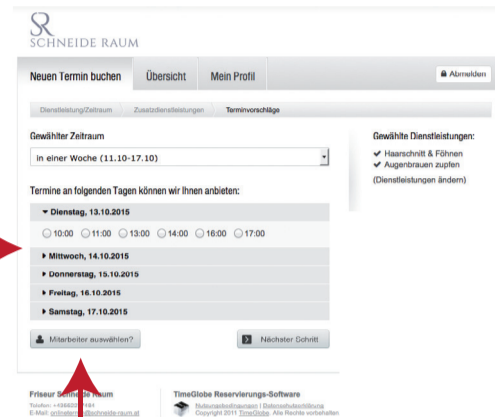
SR
SCHNEIDE RAUM

Neuen Termin buchen
Übersicht
Mein Profil
Abmelden

Dienstleistung/Zeitraum
Zusatzdienstleistungen
Terminvorschläge

Gewählter Zeitraum

in einer Woche (11.10-17.10)

Termine an folgenden Tagen können wir Ihnen anbieten:

Dienstag, 13.10.2015

10:00 11:00 13:00 14:00 16:00 17:00

Mittwoch, 14.10.2015

Donnerstag, 15.10.2015

Freitag, 16.10.2015

Samstag, 17.10.2015

Mitarbeiter auswählen?

Nächster Schritt

Gewählte Dienstleistungen:

Haarschnitt & Föhnen
Augenbrauen zupfen

(Dienstleistungen ändern)

Friseur Schneide Raum
Telefon: +4 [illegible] 484
E-Mail: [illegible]@schneide-raum.at

TimeGlobe Reservierungs-Software
Nutzungsbedingungen | Datenschutzerklärung
Copyright 2011 TimeGlobe. Alle Rechte vorbehalten